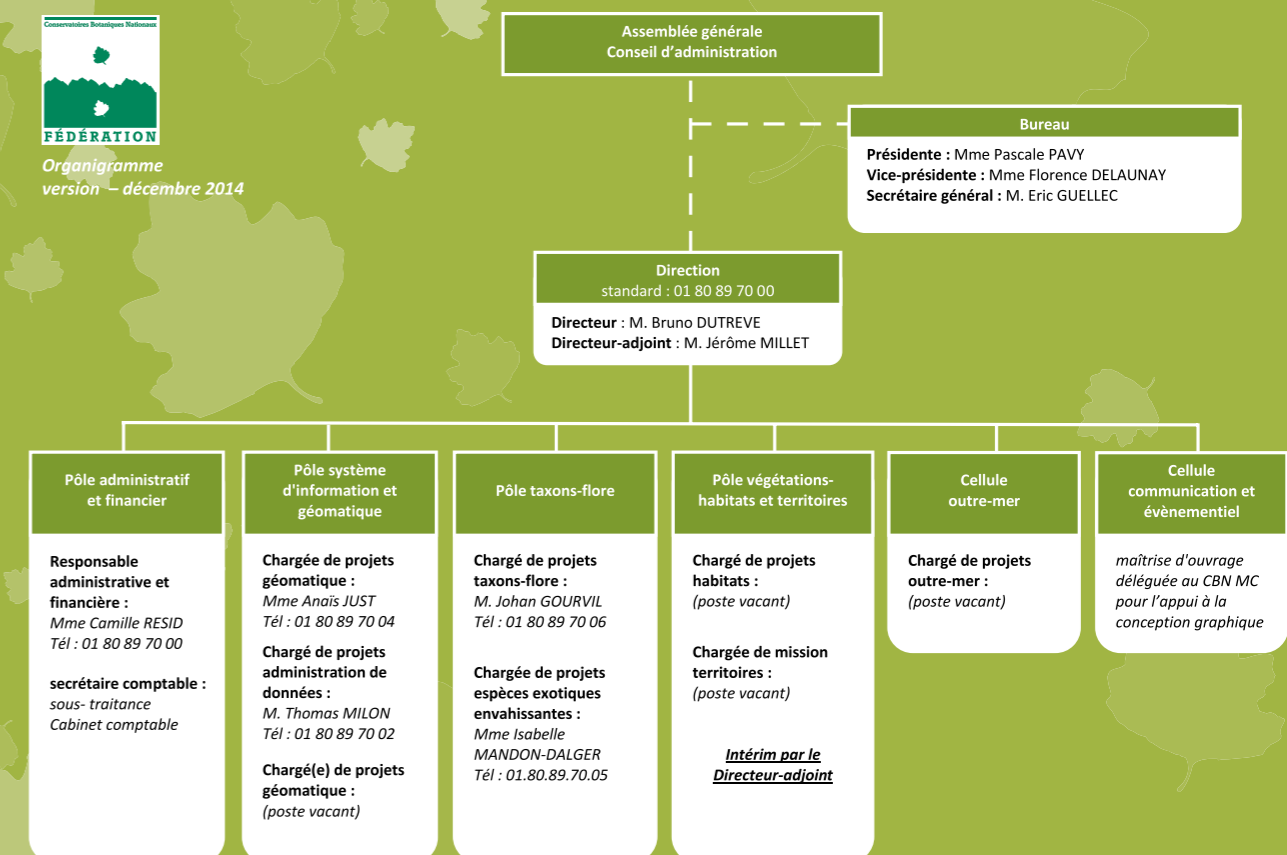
Conservatoires Botaniques Nationaux
FÉDÉRATION

Organigramme
version – décembre 2014

Assemblée générale
Conseil d'administration

Bureau
Présidente : Mme Pascale PAVY
Vice-présidente : Mme Florence DELAUNAY
Secrétaire général : M. Eric GUELLEC

Direction
standard : 01 80 89 70 00
Directeur : M. Bruno DUTREVE
Directeur-adjoint : M. Jérôme MILLET

Pôle administratif et financier

Responsable administrative et financière :
Mme Camille RESID
Tél : 01 80 89 70 00

secrétaire comptable :
sous- traitance
Cabinet comptable

Pôle système d'information et géomatique

Chargée de projets géomatique :
Mme Anaïs JUST
Tél : 01 80 89 70 04

Chargé de projets administration de données :
M. Thomas MILON
Tél : 01 80 89 70 02

Chargé(e) de projets géomatique :
(poste vacant)

Pôle taxons-flore

Chargé de projets taxons-flore :
M. Johan GOURVIL
Tél : 01 80 89 70 06

Chargée de projets espèces exotiques envahissantes :
Mme Isabelle MANDON-DALGER
Tél : 01.80.89.70.05

Pôle végétations-habitats et territoires

Chargé de projets habitats :
(poste vacant)

Chargée de mission territoires :
(poste vacant)

Intérim par le Directeur-adjoint

Cellule outre-mer

Chargé de projets outre-mer :
(poste vacant)

Cellule communication et évènementiel

maîtrise d'ouvrage déléguée au CBN MC pour l'appui à la conception graphique